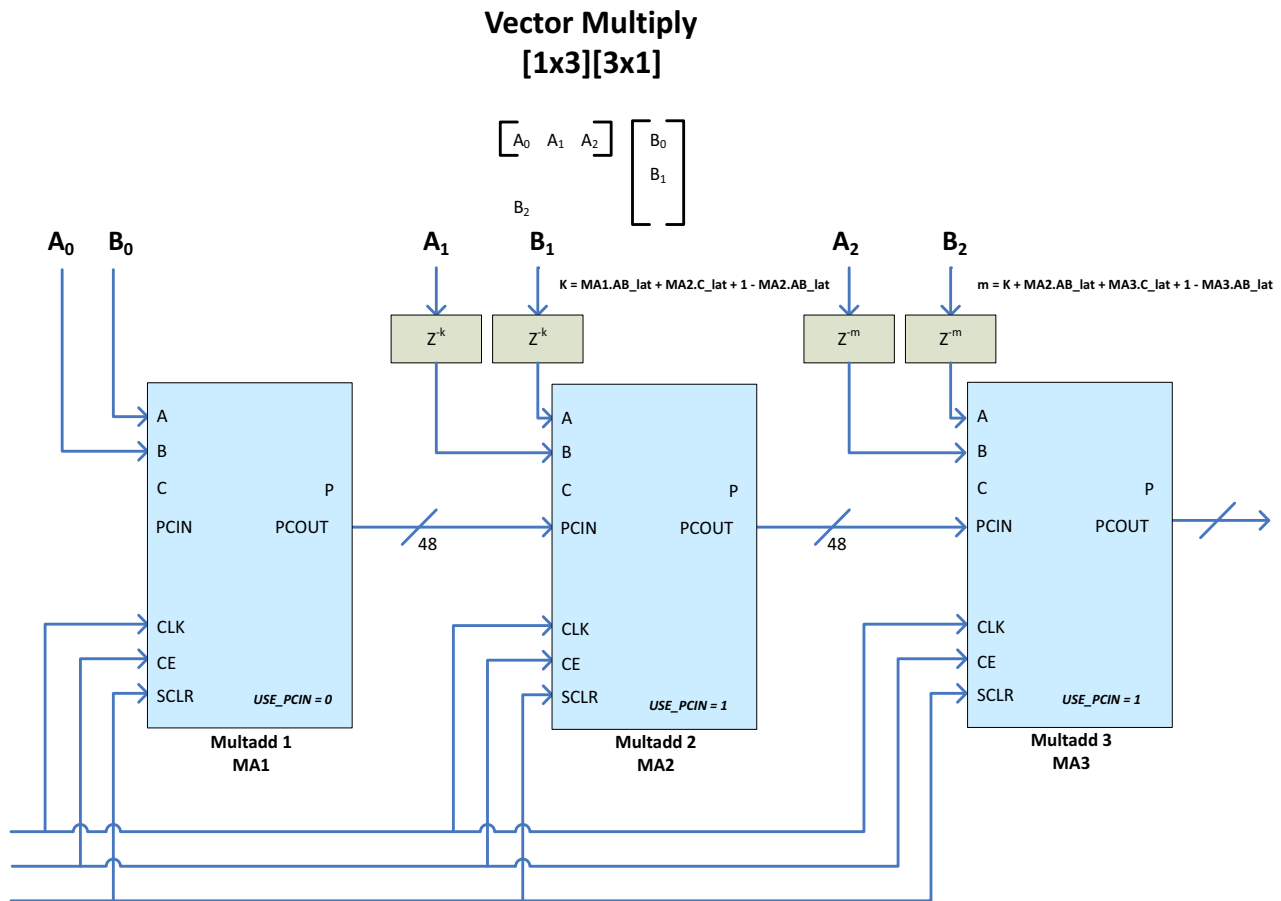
Vector Multiply
[1x3][3x1]

$\begin{bmatrix} A_0 & A_1 & A_2 \end{bmatrix}$ $\begin{bmatrix} B_0 \\ B_1 \\ B_2 \end{bmatrix}$

$A_0$ $B_0$

$A_1$ $B_1$

K = MA1.AB_lat + MA2.C_lat + 1 - MA2.AB_lat

$A_2$ $B_2$

m = K + MA2.AB_lat + MA3.C_lat + 1 - MA3.AB_lat

$Z^{-k}$ $Z^{-k}$ $Z^{-m}$ $Z^{-m}$

A
B
C
PCIN
P
PCOUT
CLK
CE
SCLR
USE_PCIN = 0
Multadd 1
MA1

48

A
B
C
PCIN
P
PCOUT
CLK
CE
SCLR
USE_PCIN = 1
Multadd 2
MA2

48

A
B
C
PCIN
P
PCOUT
CLK
CE
SCLR
USE_PCIN = 1
Multadd 3
MA3